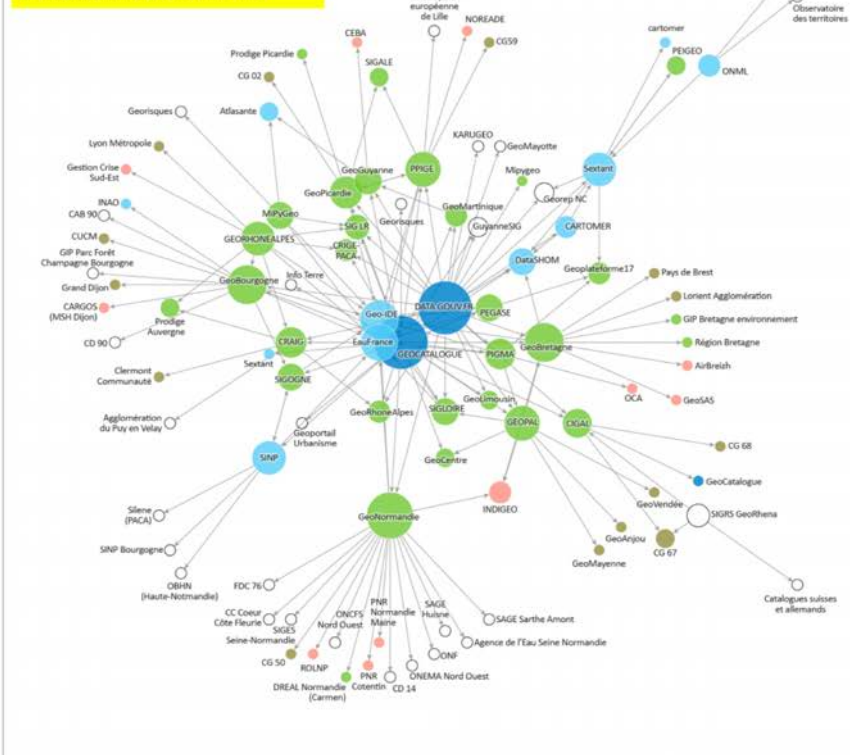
européenne de Lille
NOREADE
CG59
CEBA
Prodige Picardie
SIGALE
CG 02
cartomer
PEIGEO
ONML
Observatoire des territoires
Georisques
Atlasante
Lyon Métropole
Gestion Crise Sud-Est
KARUGEO
GeoMayotte
GeoGuyanne
PPIGE
Mipygeo
Sextant
GeoPicardie
Georep NC
MiPyGeo
Georisques
GeoMartinique
INAO
CAB 90
CUCM
GIP Parc Forêt Champagne Bourgogne
Grand Dijon
CARGOS (MSH Dijon)
CD 90
GEORHONEALPES
SIG LR
CRIGE-PACA
GuyanneSIG
CARTOMER
DataSHOM
Geoplateforme17
Pays de Brest
GeoBourgogne
Info Terre
Prodige Auvergne
Geo-IDE
DATA.GOUV.FR
PEGASE
Lorient Agglomération
GIP Bretagne environnement
Région Bretagne
AirBreizh
CRAIG
EauFrance
GEOCATALOGUE
PIGMA
GeoBretagne
Sextant
Clermont Communauté
SIGOGNE
GeoLimousin
OCA
GeoSAS
Agglomération du Puy en Velay
GeoRhoneAlpes
SIGLOIRE
GEOPAL
CIGAL
Geoportail Urbanisme
CG 68
SINP
GeoCentre
GeoCatalogue
INDIGEO
GeoVendée
GeoNormandie
SIGRS GeoRhena
GeoAnjou
CG 67
Silene (PACA)
GeoMayenne
SINP Bourgogne
OBHN (Haute-Notmandie)
FDC 76
Catalogues suisses et allemands
SAGE Sarthe Amont
CC Coeur Côte Fleurie
PNR Normandie Maine
SAGE Huisne
ONCFS Nord Ouest
SIGES Seine-Normandie
Agence de l'Eau Seine Normandie
CG 50
ROLNP
ONF
PNR Cotentin
ONEMA Nord Ouest
CD 14
DREAL Normandie (Carmen)